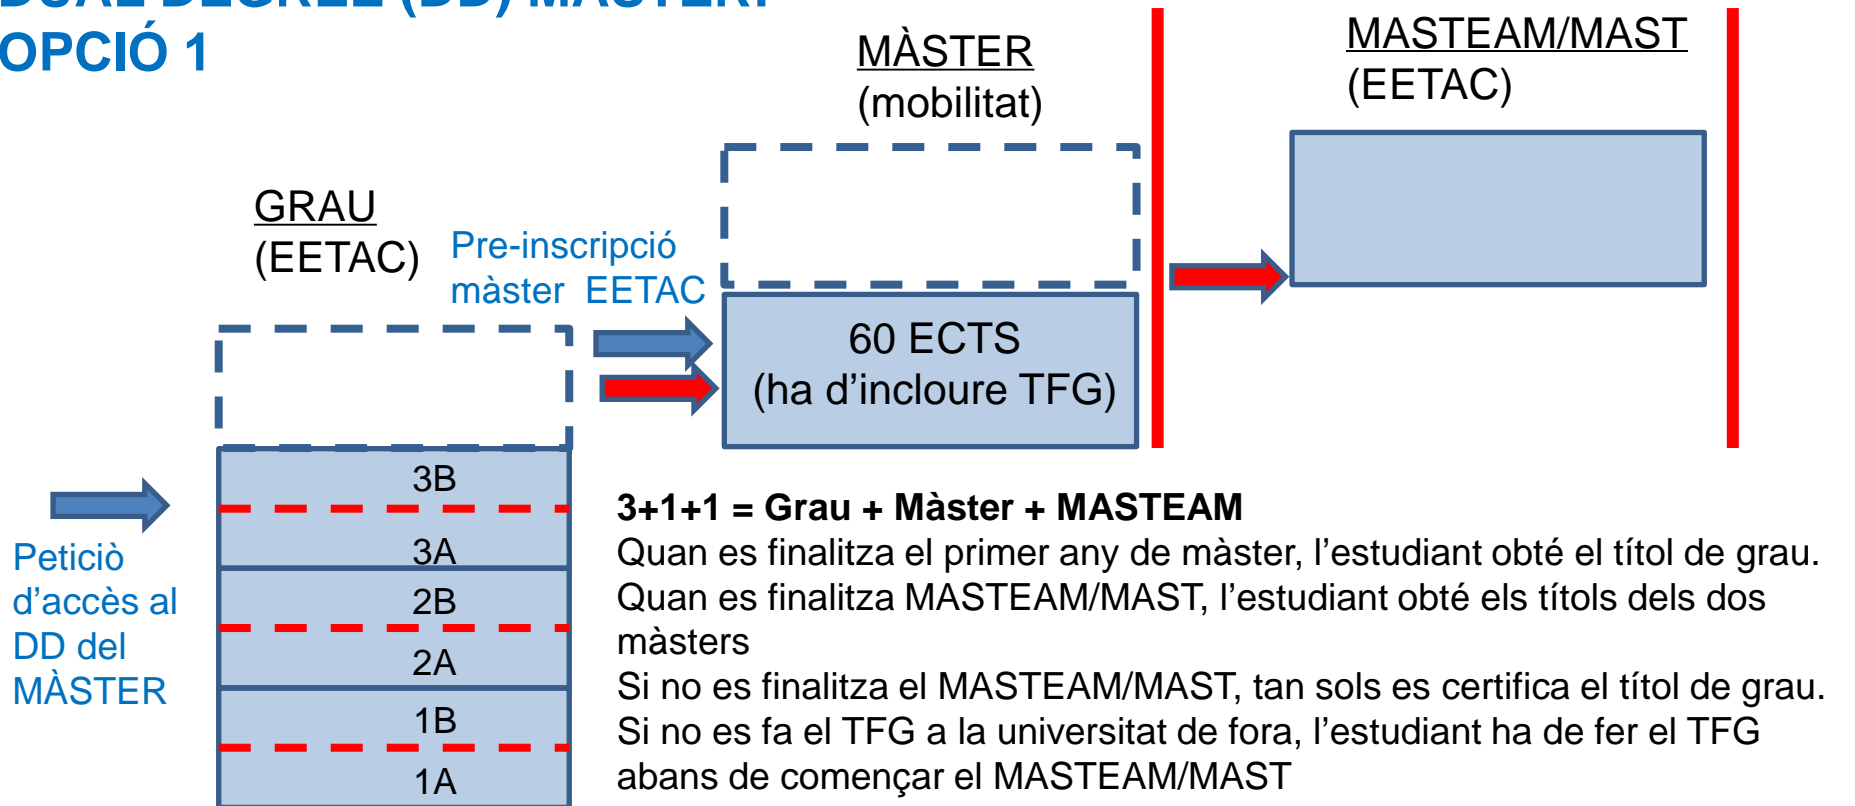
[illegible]
OPCIÓ 1

MÀSTER
(mobilitat)

MASTEAM/MAST
(EETAC)

GRAU
(EETAC)

Pre-inscripció màster EETAC

60 ECTS
(ha d’incloure TFG)

3B
3A
2B
2A
1B
1A

Peticiò d’accès al DD del MÀSTER

**3+1+1 = Grau + Màster + MASTEAM**
Quan es finalitza el primer any de màster, l’estudiant obté el títol de grau.
Quan es finalitza MASTEAM/MAST, l’estudiant obté els títols dels dos màsters
Si no es finalitza el MASTEAM/MAST, tan sols es certifica el títol de grau.
Si no es fa el TFG a la universitat de fora, l’estudiant ha de fer el TFG abans de començar el MASTEAM/MAST